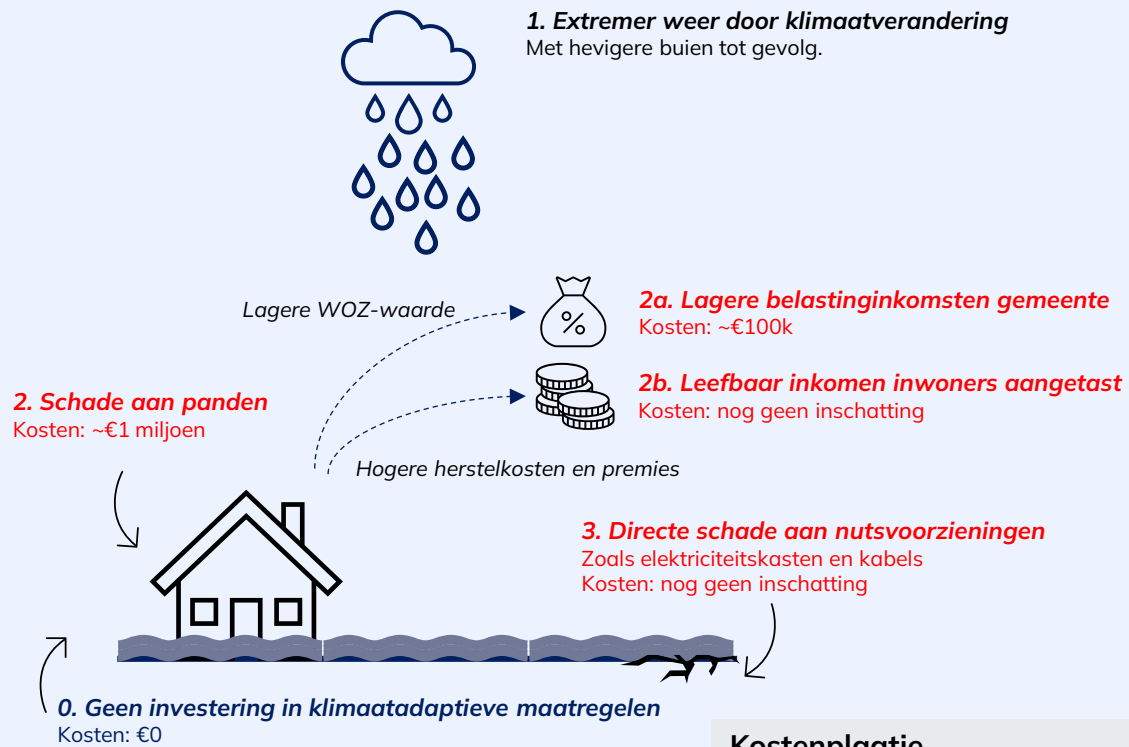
1. Extremer weer door klimaatverandering
Met hevigere buien tot gevolg.

Lagere WOZ-waarde

2a. Lagere belastinginkomsten gemeente
Kosten: ~€100k

2b. Leefbaar inkomen inwoners aangetast
Kosten: nog geen inschatting

2. Schade aan panden
Kosten: ~€1 miljoen

Hogere herstelkosten en premies

3. Directe schade aan nutsvoorzieningen
Zoals elektriciteitskasten en kabels
Kosten: nog geen inschatting

0. Geen investering in klimaatadaptieve maatregelen
Kosten: €0

Kostenplaatje